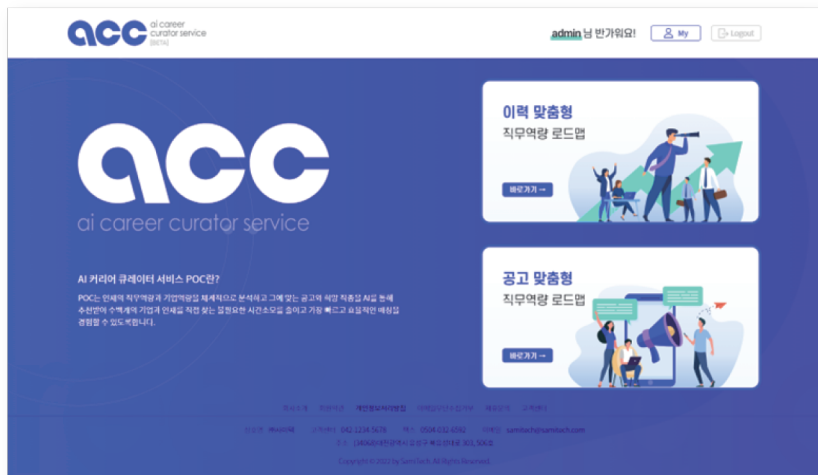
acc ai career curator service (BETA)

admin 님 반가워요!

My

Logout

acc
ai career curator service

AI 커리어 큐레이터 서비스 POC란?

POC는 인재의 직무역량과 기업역량을 체계적으로 분석하고 그에 맞는 공고의 적합 적중성 AI를 통해 추천받아 수백개의 기업과 인재를 직접 찾는 불필요한 시간소모를 줄이고 가장 빠르고 효율적인 매칭을 경험할 수 있도록합니다.

이력 맞춤형
직무역량 로드맵

바로가기 →

공고 맞춤형
직무역량 로드맵

바로가기 →

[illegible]

Copyright © 2022 by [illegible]. All Rights Reserved.